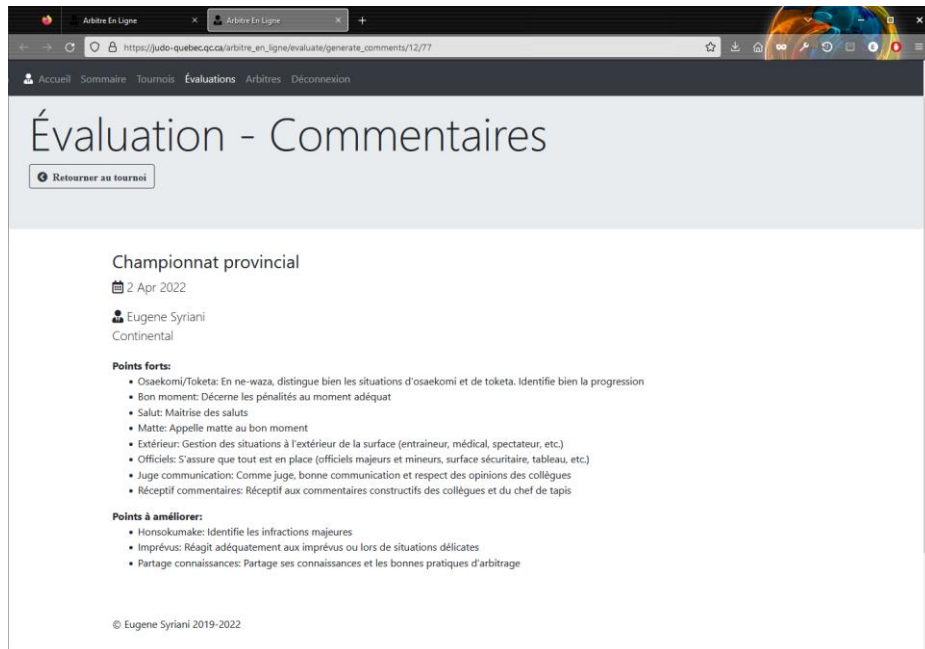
Arbitre En Ligne

Arbitre En Ligne

https://judo-quebec.qc.ca/arbitre_en_ligne/evaluate/generate_comments/12/77

Accueil Sommaire Tournois Évaluations Arbitres Déconnexion

Évaluation - Commentaires

Retourner au tournoi

Championnat provincial

2 Apr 2022

Eugene Syriani

Continental

**Points forts:**

- Osaekomi/Toketa: En ne-waza, distingue bien les situations d'osaekomi et de toketa. Identifie bien la progression
- Bon moment: Décerne les pénalités au moment adéquat
- Salut: Maitrise des saluts
- Matte: Appelle matte au bon moment
- Extérieur: Gestion des situations à l'extérieur de la surface (entraineur, médical, spectateur, etc.)
- Officiels: S'assure que tout est en place (officiels majeurs et mineurs, surface sécuritaire, tableau, etc.)
- Juge communication: Comme juge, bonne communication et respect des opinions des collègues
- Réceptif commentaires: Réceptif aux commentaires constructifs des collègues et du chef de tapis

**Points à améliorer:**

- Honsokumake: Identifie les infractions majeures
- Imprévus: Réagit adéquatement aux imprévus ou lors de situations délicates
- Partage connaissances: Partage ses connaissances et les bonnes pratiques d'arbitrage

© Eugene Syriani 2019-2022